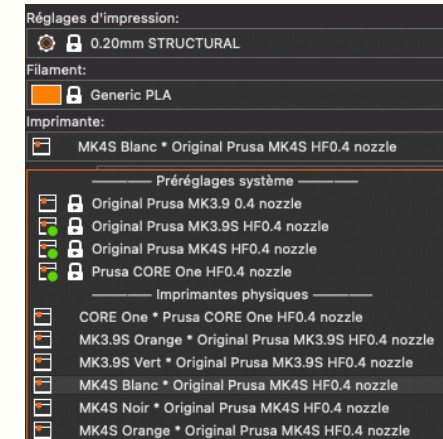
Réglages d'impression:

0.20mm STRUCTURAL

Filament:

Generic PLA

Imprimante:

MK4S Blanc * Original Prusa MK4S HF0.4 nozzle

Préréglages système

Original Prusa MK3.9 0.4 nozzle

Original Prusa MK3.9S HF0.4 nozzle

Original Prusa MK4S HF0.4 nozzle

Prusa CORE One HF0.4 nozzle

Imprimantes physiques

CORE One * Prusa CORE One HF0.4 nozzle

MK3.9S Orange * Original Prusa MK3.9S HF0.4 nozzle

MK3.9S Vert * Original Prusa MK3.9S HF0.4 nozzle

MK4S Blanc * Original Prusa MK4S HF0.4 nozzle

MK4S Noir * Original Prusa MK4S HF0.4 nozzle

MK4S Orange * Original Prusa MK4S HF0.4 nozzle